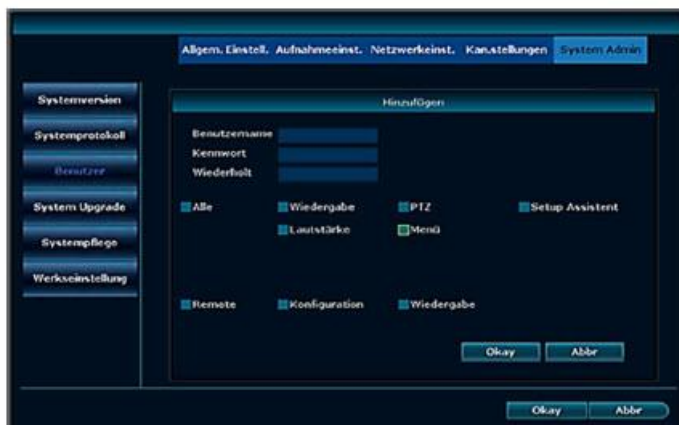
Allgem. Einstell. Aufnahmeeinst. Netzwerkeinst. Kan.stellungen System Admin

Systemversion
Systemprotokoll
Benutzer
System Upgrade
Systempflege
Werkseinstellung

Hinzufügen

Benutzername
Kennwort
Wiederholt

Alle
Wiedergabe
PTZ
Setup Assistent
Lautstärke
Menü

Remote
Konfiguration
Wiedergabe

Okay
Abbr

Okay
Abbr